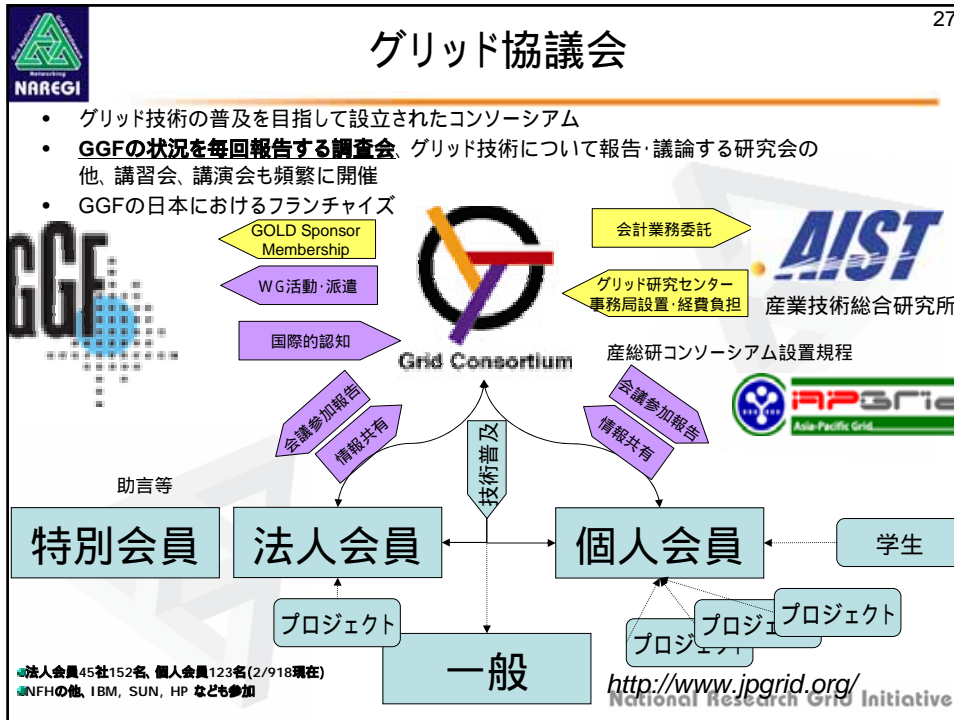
NAREGI

27

グリッド協議会

• グリッド技術の普及を目指して設立されたコンソーシアム
• GGFの状況を毎回報告する調査会、グリッド技術について報告･議論する研究会の他、講習会、講演会も頻繁に開催
• GGFの日本におけるフランチャイズ

GGF

GOLD Sponsor Membership

WG活動･派遣

国際的認知

Grid Consortium

会計業務委託

グリッド研究センター 事務局設置･経費負担

AIST

産業技術総合研究所

産総研コンソーシアム設置規程

APGrid

Asia-Pacific Grid

会議参加報告

情報共有

会議参加報告

情報共有

技術普及

助言等

特別会員

法人会員

個人会員

学生

プロジェクト

プロジェクト

プロジェクト

プロジェクト

一般

法人会員45社152名、個人会員123名(2/918現在)
NFHの他、IBM、SUN、HP なども参加

http://www.jpgrid.org/

National Research Grid Initiative